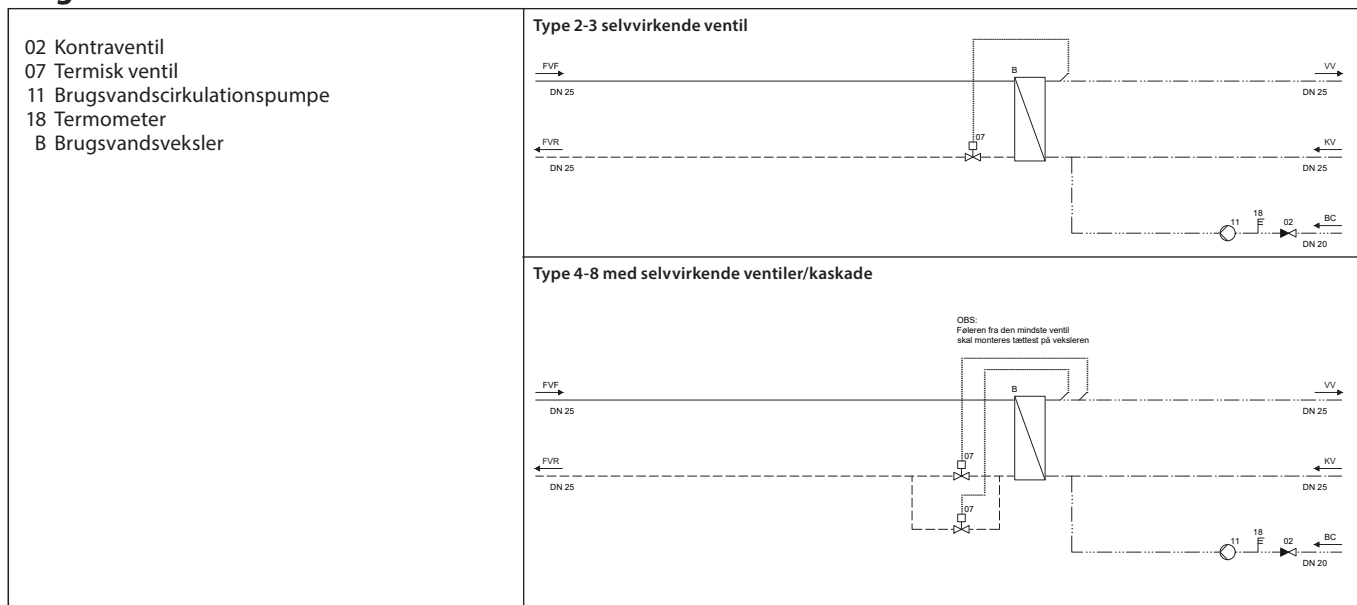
02 Kontraventil
07 Termisk ventil
11 Brugsvandscirkulationspumpe
18 Termometer
B Brugsvandsveksler

Type 2-3 selvvirkende ventil

FVF
DN 25
B
VV
DN 25
07
FVR
DN 25
KV
DN 25
11
18
02
BC
DN 20

Type 4-8 med selvvirkende ventiler/kaskade

OBS:
Føleren fra den mindste ventil skal monteres tættest på veksleren

FVF
DN 25
B
VV
DN 25
07
FVR
DN 25
KV
DN 25
07
11
18
02
BC
DN 20